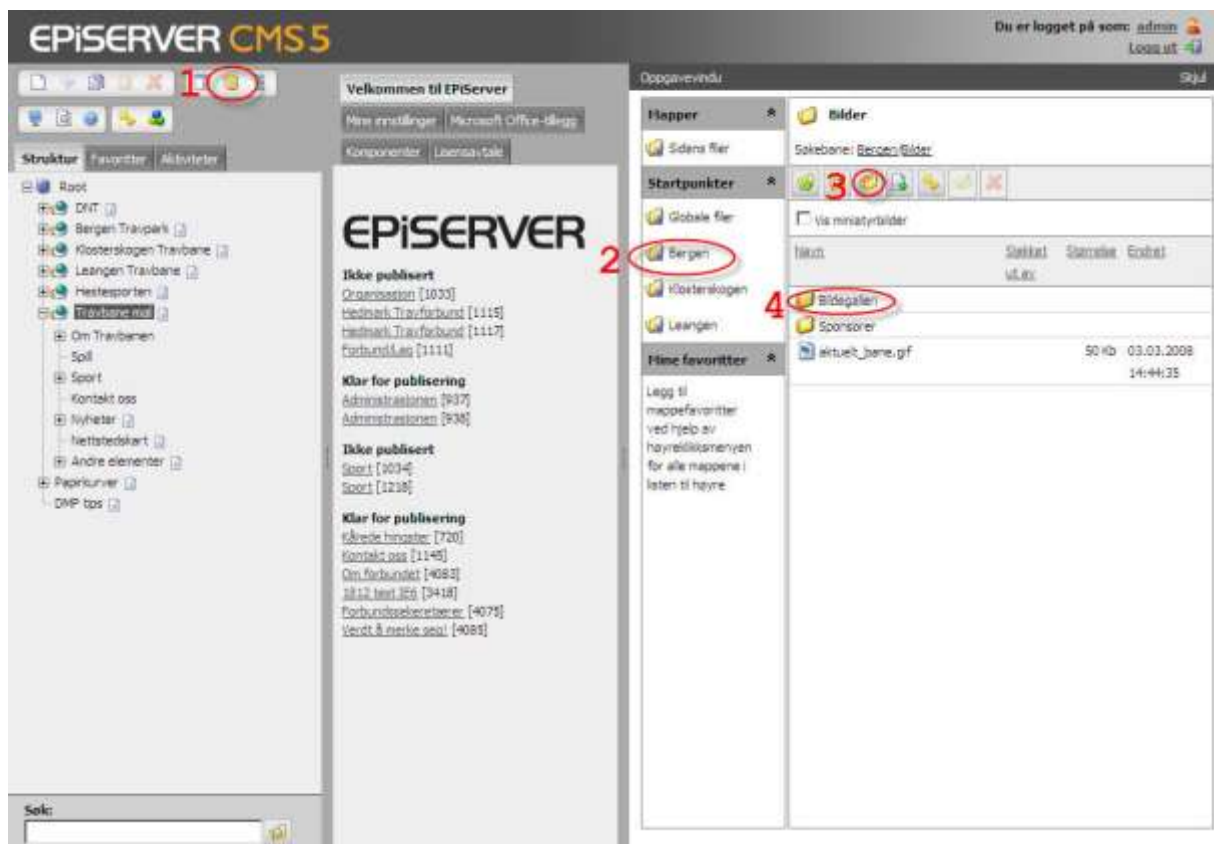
EPiSERVER CMS5

Du er logget på som: admin
Logg ut

1

Struktur Favoritter Aktiviteter

Root
DNT
Bergen Travpark
Klosterskogen Travbane
Leangen Travbane
Hestesporten
Travbane mal
Om Travbanen
Spill
Sport
Kontakt oss
Nyheter
Nettstedskart
Andre elementer
Papirkurver
DMP tips

Søk:

Velkommen til EPiServer
Mine innstillinger Microsoft Office-tillegg
Komponenter Lisensavtale

EPiSERVER

Ikke publisert
Organisasjon [1033]
Hedmark Travforbund [1115]
Hedmark Travforbund [1117]
Forbund/Lag [1111]

Klar for publisering
Administrasjonen [937]
Administrasjonen [938]

Ikke publisert
Sport [1034]
Sport [1218]

Klar for publisering
Kårede hingster [720]
Kontakt oss [1145]
Om forbundet [4083]
1812 test IE6 [3418]
Forbundssekretærer [4078]
Verdt å merke seg! [4088]

Oppgavevindu
Skjul

Mapper
Sidens filer
Startpunkter
Globale filer
2
Bergen
Klosterskogen
Leangen
Mine favoritter
Legg til mappefavoritter ved hjelp av høyreklikksmenyen for alle mappene i listen til høyre

Bilder
Søkebane: Bergen/Bilder
3
Vis miniatyrbilder

| Navn | Sjekket ut av | Størrelse | Endret |
|---|---|---|---|
| 4 Bildegalleri | | | |
| Sponsorer | | | |
| aktuelt_bane.gif | | 50 Kb | 03.03.2008 14:44:35 |